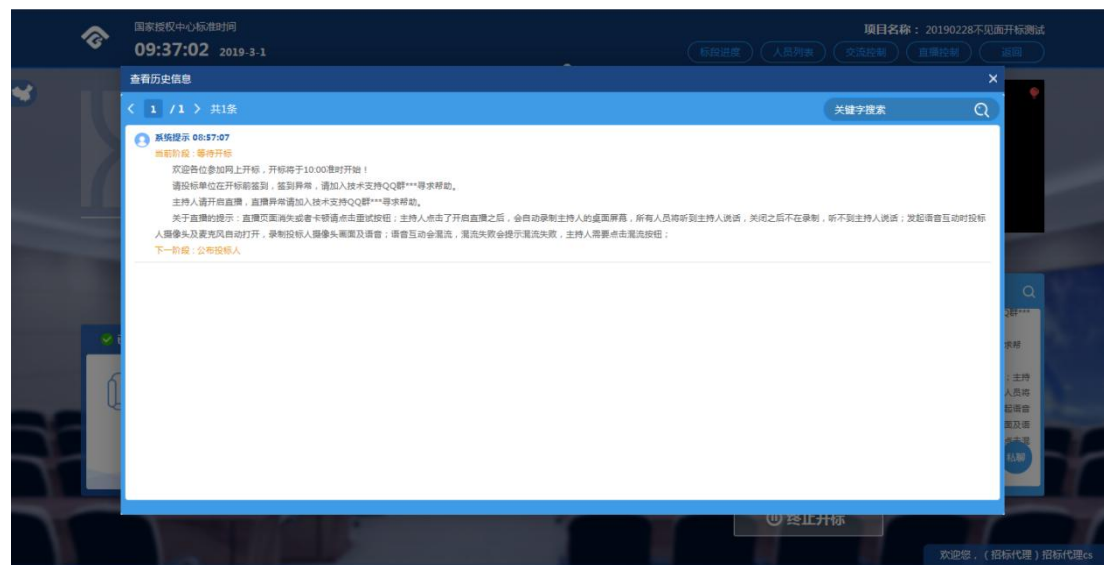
国家授权中心标准时间
09:37:02 2019-3-1

项目名称：20190228不见面开标测试

标段进度 人员列表 交流控制 直播控制 返回

查看历史信息 ×

< 1 /1 > 共1条

关键字搜索

系统提示 08:57:07
当前阶段：等待开标
欢迎各位参加网上开标，开标将于10:00准时开始！
请投标单位在开标前签到，签到异常，请加入技术支持QQ群***寻求帮助。
主持人请开启直播，直播异常请加入技术支持QQ群***寻求帮助。
关于直播的提示：直播页面消失或者卡顿请点击重试按钮；主持人点击了开启直播之后，会自动录制主持人的桌面屏幕，所有人员将听到主持人说话，关闭之后不在录制，听不到主持人说话；发起语音互动时投标人摄像头及麦克风自动打开，录制投标人摄像头画面及语音；语音互动会混流，混流失败会提示混流失败，主持人需要点击混流按钮；
下一阶段：公布投标人

私聊

终止开标

欢迎您，（招标代理）招标代理cs